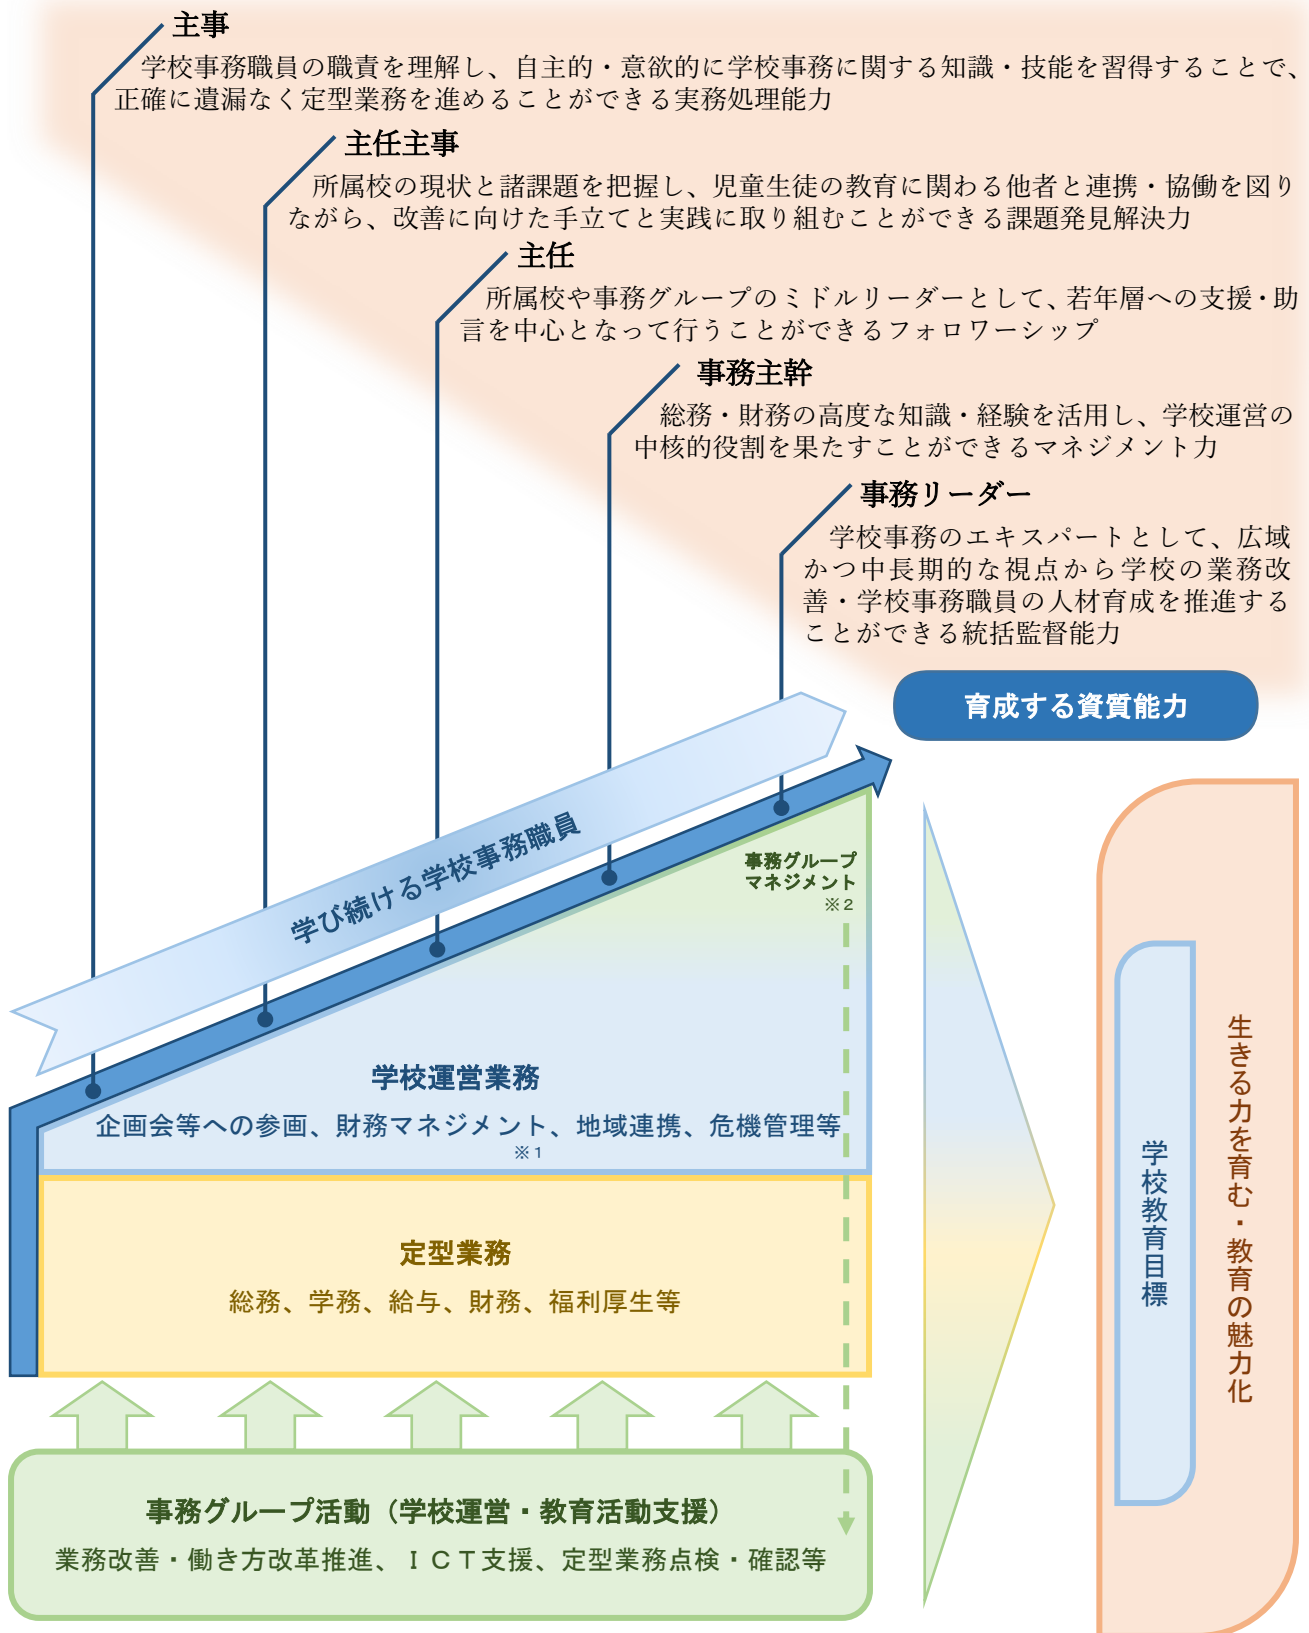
主事
学校事務職員の職責を理解し、自主的・意欲的に学校事務に関する知識・技能を習得することで、正確に遺漏なく定型業務を進めることができる実務処理能力

主任主事
所属校の現状と諸課題を把握し、児童生徒の教育に関わる他者と連携・協働を図りながら、改善に向けた手立てと実践に取り組むことができる課題発見解決力

主任
所属校や事務グループのミドルリーダーとして、若年層への支援・助言を中心となって行うことができるフォロワーシップ

事務主幹
総務・財務の高度な知識・経験を活用し、学校運営の中核的役割を果たすことができるマネジメント力

事務リーダー
学校事務のエキスパートとして、広域かつ中長期的な視点から学校の業務改善・学校事務職員の人材育成を推進することができる統括監督能力

育成する資質能力

学び続ける学校事務職員

事務グループ
マネジメント
※2

学校運営業務
企画会等への参画、財務マネジメント、地域連携、危機管理等
※1

定型業務
総務、学務、給与、財務、福利厚生等

事務グループ活動（学校運営・教育活動支援）
業務改善・働き方改革推進、ＩＣＴ支援、定型業務点検・確認等

学校教育目標

生きる力を育む・教育の魅力化